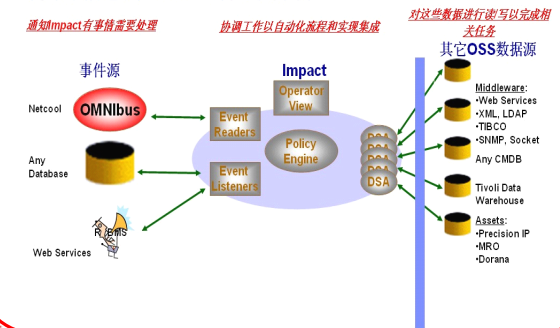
通知Impact有事情需要处理

协调工作以自动化流程和实现集成

对这些数据进行读写以完成相关任务

事件源

Impact

其它OSS数据源

Netcool

OMNIbus

Operator View

Event Readers

Policy Engine

Any Database

Event Listeners

DSA
DSA
DSA
DSA
DSA

Middleware:
•Web Services
•XML, LDAP
•TIBCO
•SNMP, Socket

Any CMDB

Tivoli Data Warehouse

Assets:
•Precision IP
•MRO
•Dorana

Web Services

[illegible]